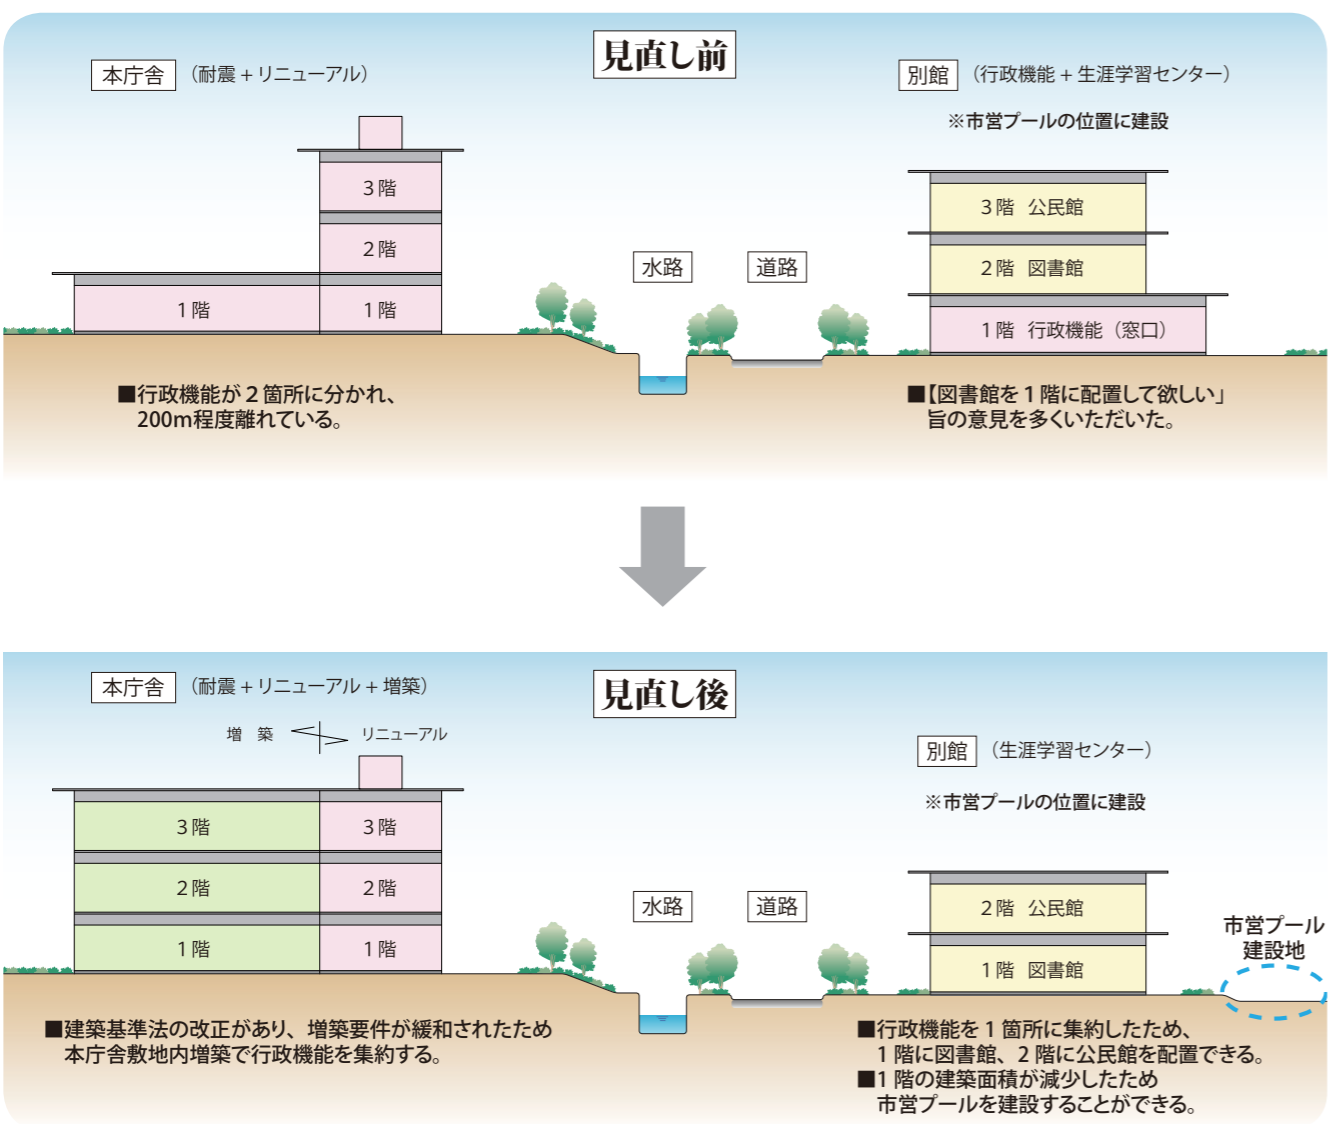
見直し前

本庁舎 （耐震＋リニューアル）

3階
2階
1階
1階

水路
道路

別館 （行政機能＋生涯学習センター）

※市営プールの位置に建設

3階 公民館
2階 図書館
1階 行政機能（窓口）

■行政機能が2箇所に分かれ、200m程度離れている。

■「図書館を1階に配置して欲しい」旨の意見を多くいただいた。

見直し後

本庁舎 （耐震＋リニューアル＋増築）

増 築　リニューアル

3階
3階
2階
2階
1階
1階

水路
道路

別館 （生涯学習センター）

※市営プールの位置に建設

2階 公民館
1階 図書館

市営プール建設地

■建築基準法の改正があり、増築要件が緩和されたため本庁舎敷地内増築で行政機能を集約する。

■行政機能を1箇所に集約したため、1階に図書館、2階に公民館を配置できる。
■1階の建築面積が減少したため市営プールを建設することができる。